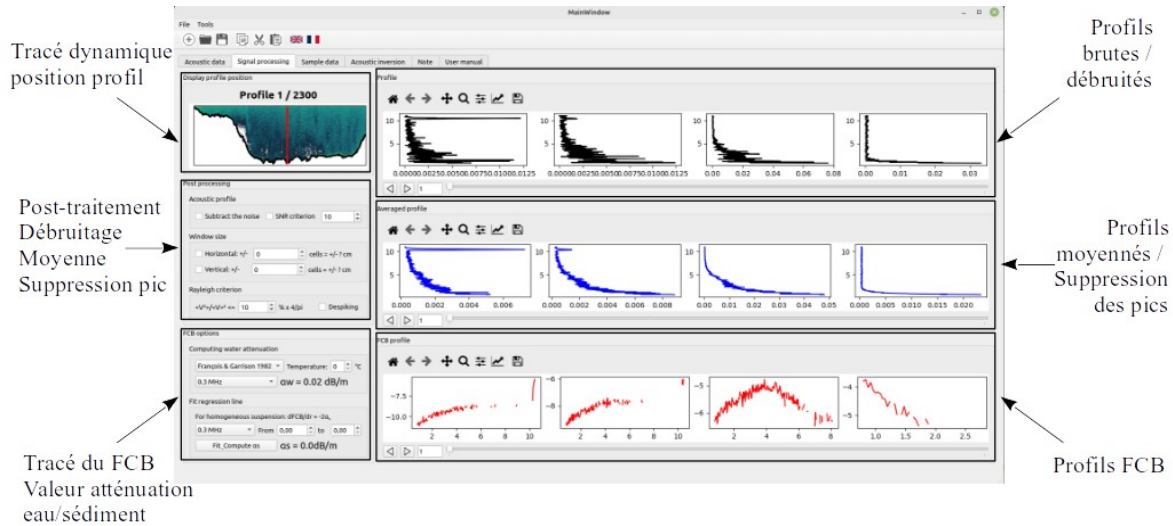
Tracé dynamique position profil

Post-traitement Débruitage Moyenne Suppression pic

Tracé du FCB Valeur atténuation eau/sédiment

MainWindow

File Tools

Acoustic data | Signal processing | Sample data | Acoustic inversion | Note | User manual

Display profile position

Profile 1 / 2300

Post processing

Acoustic profile

Subtract the noise SNR criterion 10

Window size

Horizontal: +/- 0 cells = +/- ? cm

Vertical: +/- 0 cells = +/- ? cm

Rayleigh criterion

<V²>/<V>² <= 10 % x 4/pi Despiking

FCB options

Computing water attenuation

François & Garrison 1982 Temperature: 0 °C

0.3 MHz αw = 0.02 dB/m

Fit regression line

For homogeneous suspension: dFCB/dr = -2αs

0.3 MHz From 0,00 to 0,00

Fit_Compute αs αs = 0.0dB/m

Profile

10 5 0.00000.00250.00500.00750.01000.0125

10 5 0.00000.00250.00500.00750.01000.0125

10 5 0.00 0.02 0.04 0.06 0.08

10 5 0.00 0.01 0.02 0.03

1

Averaged profile

10 5 0.000 0.002 0.004 0.006

10 5 0.000 0.002 0.004 0.006 0.008

10 5 0.00 0.01 0.02 0.03 0.04 0.05

10 5 0.000 0.005 0.010 0.015 0.020

1

FCB profile

-7.5 -10.0 2 4 6 8 10

-6 -8 2 4 6 8 10

-5 -6 2 4 6 8

-4 -5 1.0 1.5 2.0 2.5

1

Profils brutes / débruités

Profils moyennés / Suppression des pics

Profils FCB